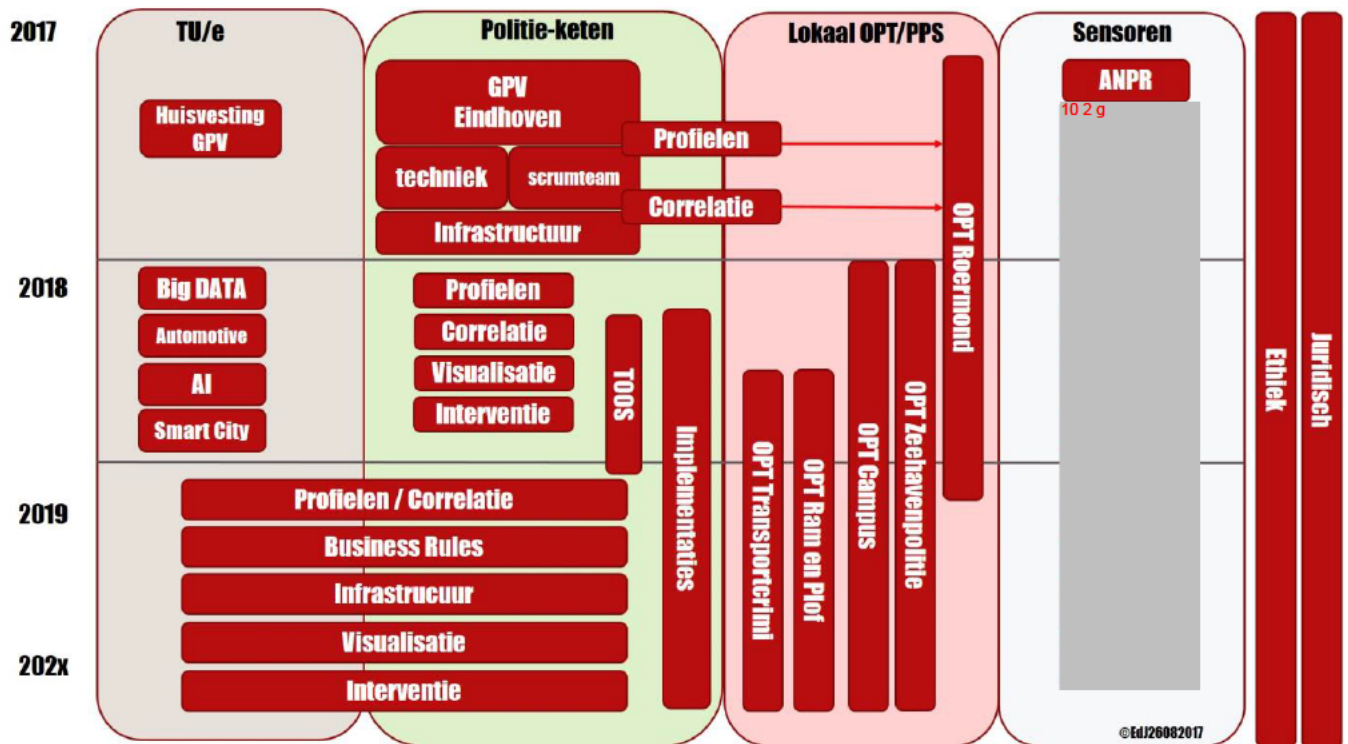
2017

TU/e

Politie-keten

Lokaal OPT/PPS

Sensoren

Huisvesting GPV

GPV Eindhoven

techniek

scrumteam

Infrastructuur

Profielen

Correlatie

ANPR

10 2 g

OPT Roermond

2018

Big DATA

Automotive

AI

Smart City

Profielen

Correlatie

Visualisatie

Interventie

TOOS

Implementaties

OPT Transportcriml

OPT Ram en Plof

OPT Campus

OPT Zeehavenpolitie

Ethiek

Juridisch

2019

Profielen / Correlatie

Business Rules

Infrastrucuur

Visualisatie

202x

Interventie

©EdJ26082017